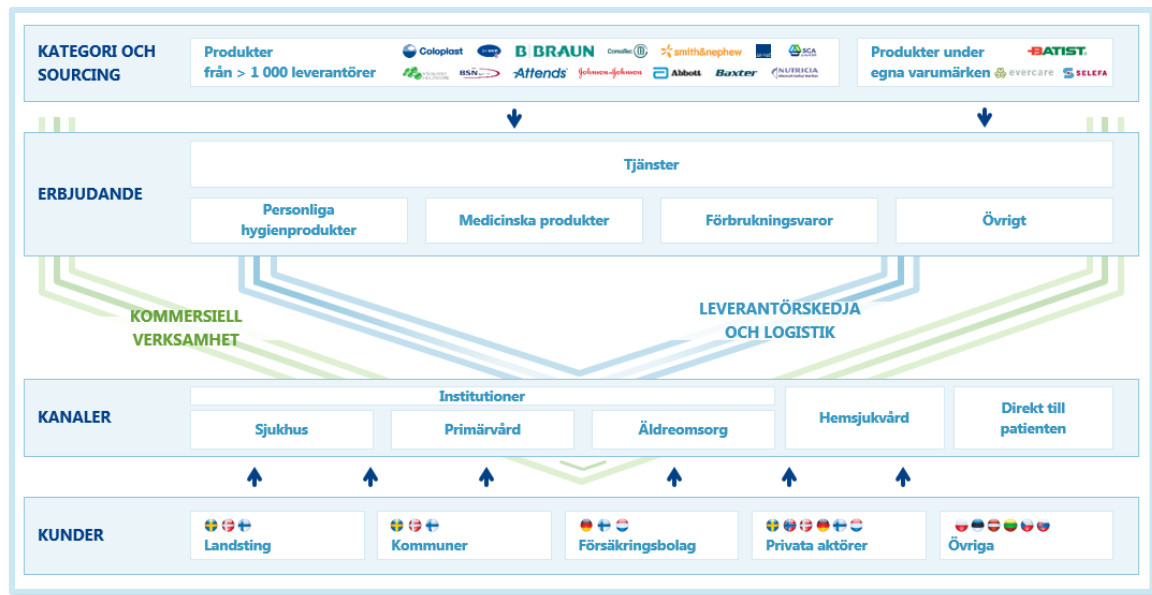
KATEGORI OCH SOURCING

Produkter från > 1 000 leverantörer

Coloplast B|BRAUN ConvaTec smith&nephew SCA BSN Attends Johnson&Johnson Abbott Baxter NUTRICIA

Produkter under egna varumärken

BATIST evercare SELEFA

ERBJUDANDE

Tjänster

Personliga hygienprodukter

Medicinska produkter

Förbrukningsvaror

Övrigt

KOMMERSIELL VERKSAMHET

LEVERANTÖRSKEDJA OCH LOGISTIK

KANALER

Institutioner

Sjukhus

Primärvård

Äldreomsorg

Hemsjukvård

Direkt till patienten

KUNDER

Landsting

Kommuner

Försäkringsbolag

Privata aktörer

Övriga